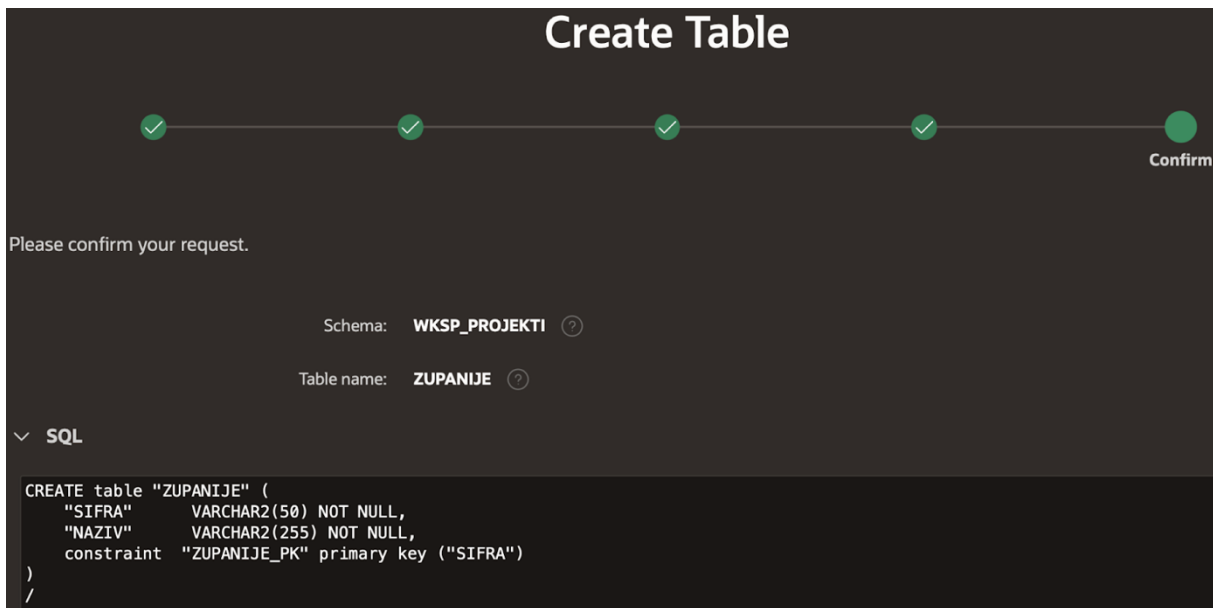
Create Table

Confirm

Please confirm your request.

Schema: WKSP_PROJEKTI

Table name: ZUPANIJE

SQL

CREATE table "ZUPANIJE" (
    "SIFRA"      VARCHAR2(50) NOT NULL,
    "NAZIV"      VARCHAR2(255) NOT NULL,
    constraint  "ZUPANIJE_PK" primary key ("SIFRA")
)
/